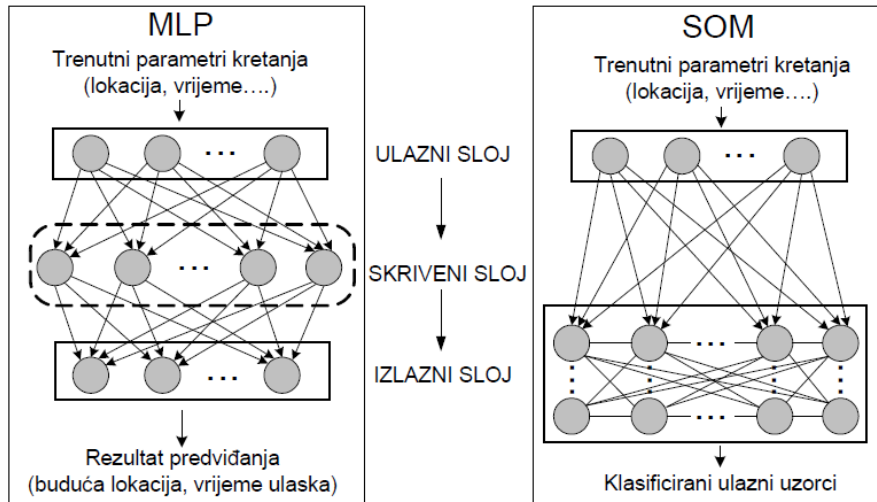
MLP

Trenutni parametri kretanja (lokacija, vrijeme….)

...

...

...

Rezultat predviđanja (buduća lokacija, vrijeme ulaska)

ULAZNI SLOJ

SKRIVENI SLOJ

IZLAZNI SLOJ

SOM

Trenutni parametri kretanja (lokacija, vrijeme….)

...

...

...

Klasificirani ulazni uzorci